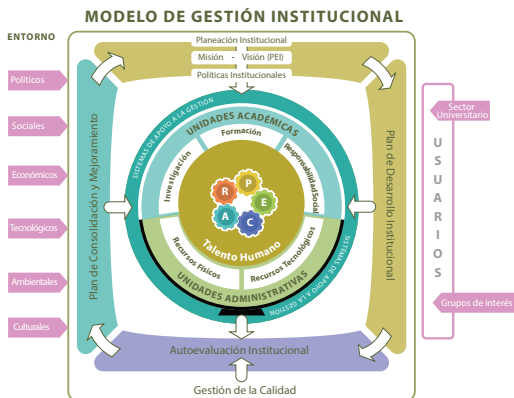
MODELO DE GESTIÓN INSTITUCIONAL

ENTORNO

Planeación Institucional
Misión - Visión (PEI)
Políticas Institucionales

Políticos
Sociales
Económicos
Tecnológicos
Ambientales
Culturales

Plan de Consolidación y Mejoramiento

SISTEMAS DE APOYO A LA GESTIÓN
UNIDADES ACADÉMICAS
Formación
Investigación
Responsabilidad Social
R P E A C
Talento Humano
Recursos Físicos
Recursos Tecnológicos
UNIDADES ADMINISTRATIVAS
SISTEMAS DE APOYO A LA GESTIÓN

Plan de Desarrollo Institucional

USUARIOS
Sector Universitario
Grupos de interés

Autoevaluación Institucional

Gestión de la Calidad